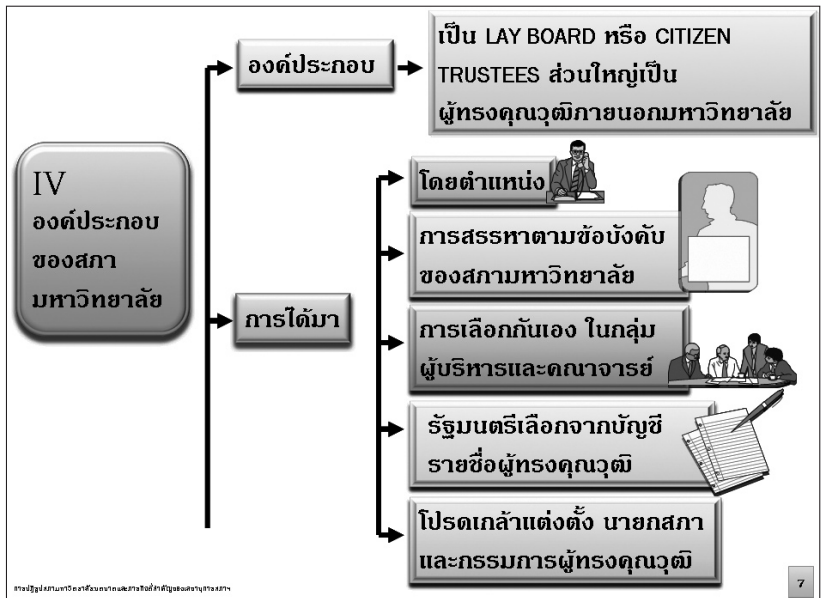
IV
องค์ประกอบของสภามหาวิทยาลัย

องค์ประกอบ

เป็น LAY BOARD หรือ CITIZEN TRUSTEES ส่วนใหญ่เป็นผู้ทรงคุณวุฒิภายนอกมหาวิทยาลัย

การได้มา

โดยตำแหน่ง

การสรรหาตามข้อบังคับของสภามหาวิทยาลัย

การเลือกกันเอง ในกลุ่มผู้บริหารและคณาจารย์

รัฐมนตรีเลือกจากบัญชีรายชื่อผู้ทรงคุณวุฒิ

โปรดเกล้าแต่งตั้ง นายกสภาและกรรมการผู้ทรงคุณวุฒิ

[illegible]

7